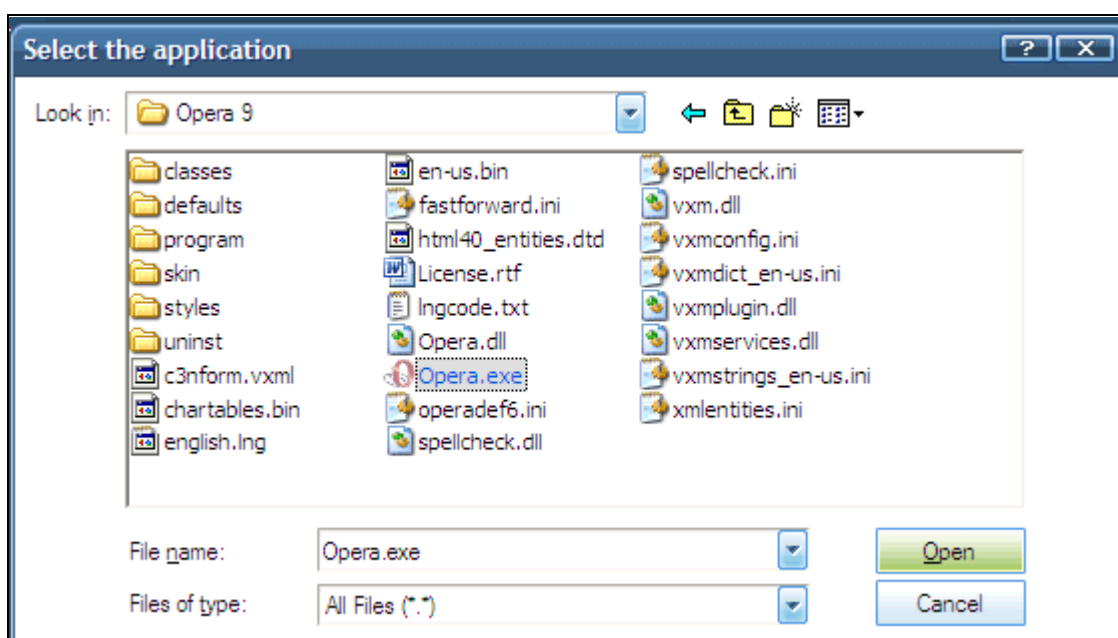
Select the application

?

X

Look in: Opera 9

classes
defaults
program
skin
styles
uninst
c3nform.vxml
chartables.bin
english.lng

en-us.bin
fastforward.ini
html40_entities.dtd
License.rtf
lngcode.txt
Opera.dll
Opera.exe
operadef6.ini
spellcheck.dll

spellcheck.ini
vxm.dll
vxmconfig.ini
vxmdict_en-us.ini
vxmplugin.dll
vxmservices.dll
vxmstrings_en-us.ini
xmlentities.ini

File name: Opera.exe

Files of type: All Files (*.*)

Open

Cancel